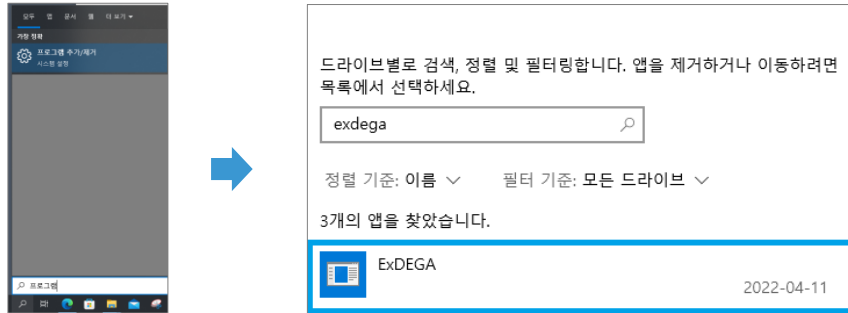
모두 앱 문서 웹 더 보기

가장 정확

프로그램 추가/제거
시스템 설정

프로그램

드라이브별로 검색, 정렬 및 필터링합니다. 앱을 제거하거나 이동하려면 목록에서 선택하세요.

exdega

정렬 기준: 이름

필터 기준: 모든 드라이브

3개의 앱을 찾았습니다.

ExDEGA

2022-04-11